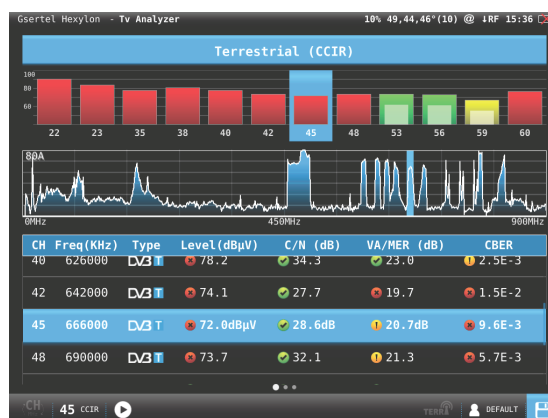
Gsertel Hexylon - Tv Analyzer 10% 49,44,46°(10) @ ↓RF 15:36

Terrestrial (CCIR)

100
80
60

22 23 35 38 40 42 45 48 53 56 59 60

80A

0MHz 450MHz 900MHz

| CH | Freq(KHz) | Type | Level(dBμV) | C/N (dB) | VA/MER (dB) | CBER |
|---|---|---|---|---|---|---|
| 40 | 626000 | DVB T | 78.2 | 34.3 | 23.0 | 2.5E-3 |
| 42 | 642000 | DVB T | 74.1 | 27.7 | 19.7 | 1.5E-2 |
| 45 | 666000 | DVB T | 72.0dBμV | 28.6dB | 20.7dB | 9.6E-3 |
| 48 | 690000 | DVB T | 73.7 | 32.1 | 21.3 | 5.7E-3 |

CH 45 CCIR

TERRA DEFAULT